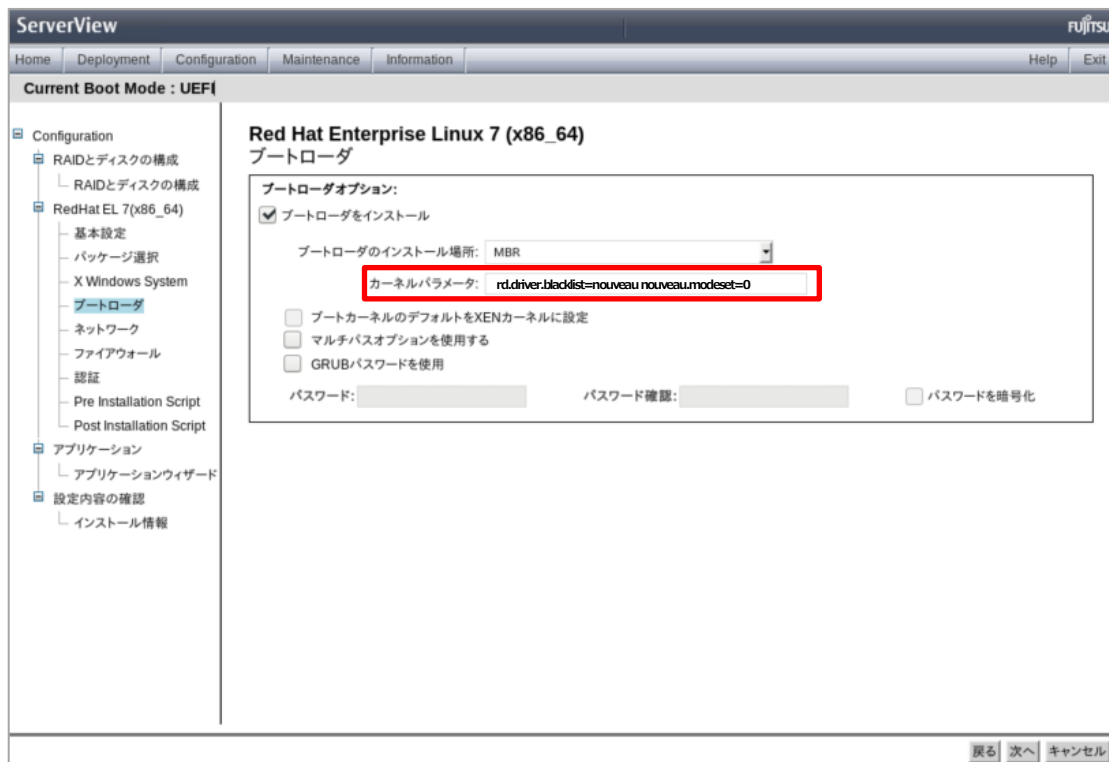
ServerView

FUJITSU

Home | Deployment | Configuration | Maintenance | Information

Help | Exit

Current Boot Mode : UEFI

Configuration
RAIDとディスクの構成
RAIDとディスクの構成
RedHat EL 7(x86_64)
基本設定
パッケージ選択
X Windows System
ブートローダ
ネットワーク
ファイアウォール
認証
Pre Installation Script
Post Installation Script
アプリケーション
アプリケーションウィザード
設定内容の確認
インストール情報

Red Hat Enterprise Linux 7 (x86_64)
ブートローダ

ブートローダオプション:

ブートローダをインストール

ブートローダのインストール場所: MBR

カーネルパラメータ: rd.driver.blacklist=nouveau nouveau.modeset=0

ブートカーネルのデフォルトをXENカーネルに設定

マルチパスオプションを使用する

GRUBパスワードを使用

パスワード:

パスワード確認:

パスワードを暗号化

戻る 次へ キャンセル